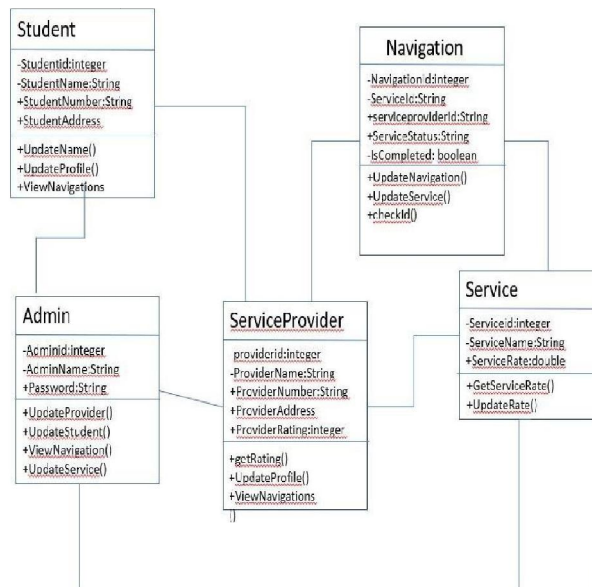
Student

-Studentid:integer
-StudentName:String
+StudentNumber:String
+StudentAddress

+UpdateName()
+UpdateProfile()
+ViewNavigations

Navigation

-Navigationid:integer
-Serviceic:String
+serviceproviderId:String
+ServiceStatus:String
-IsCompleted: boolean

+UpdateNavigation()
+UpdateService()
+checkId()

Admin

-Acminid:integer
-AcminName:String
+Password:String

+UpdateProvider()
+UpdateStudent()
+ViewNavigation()
+UpdateService()

ServiceProvider

providcrid:integer
-ProviderName:String
+FrcviderNumber:String
+FrcviderAddress
+FrcviderRating:integer

+gctRating()
+UpdateProfile()
+ViewNavigations
()

Service

-Serviceid:integer
-ServiceName:String
+ServiceRate:double

+GetServiceRate()
+UpdateRate()